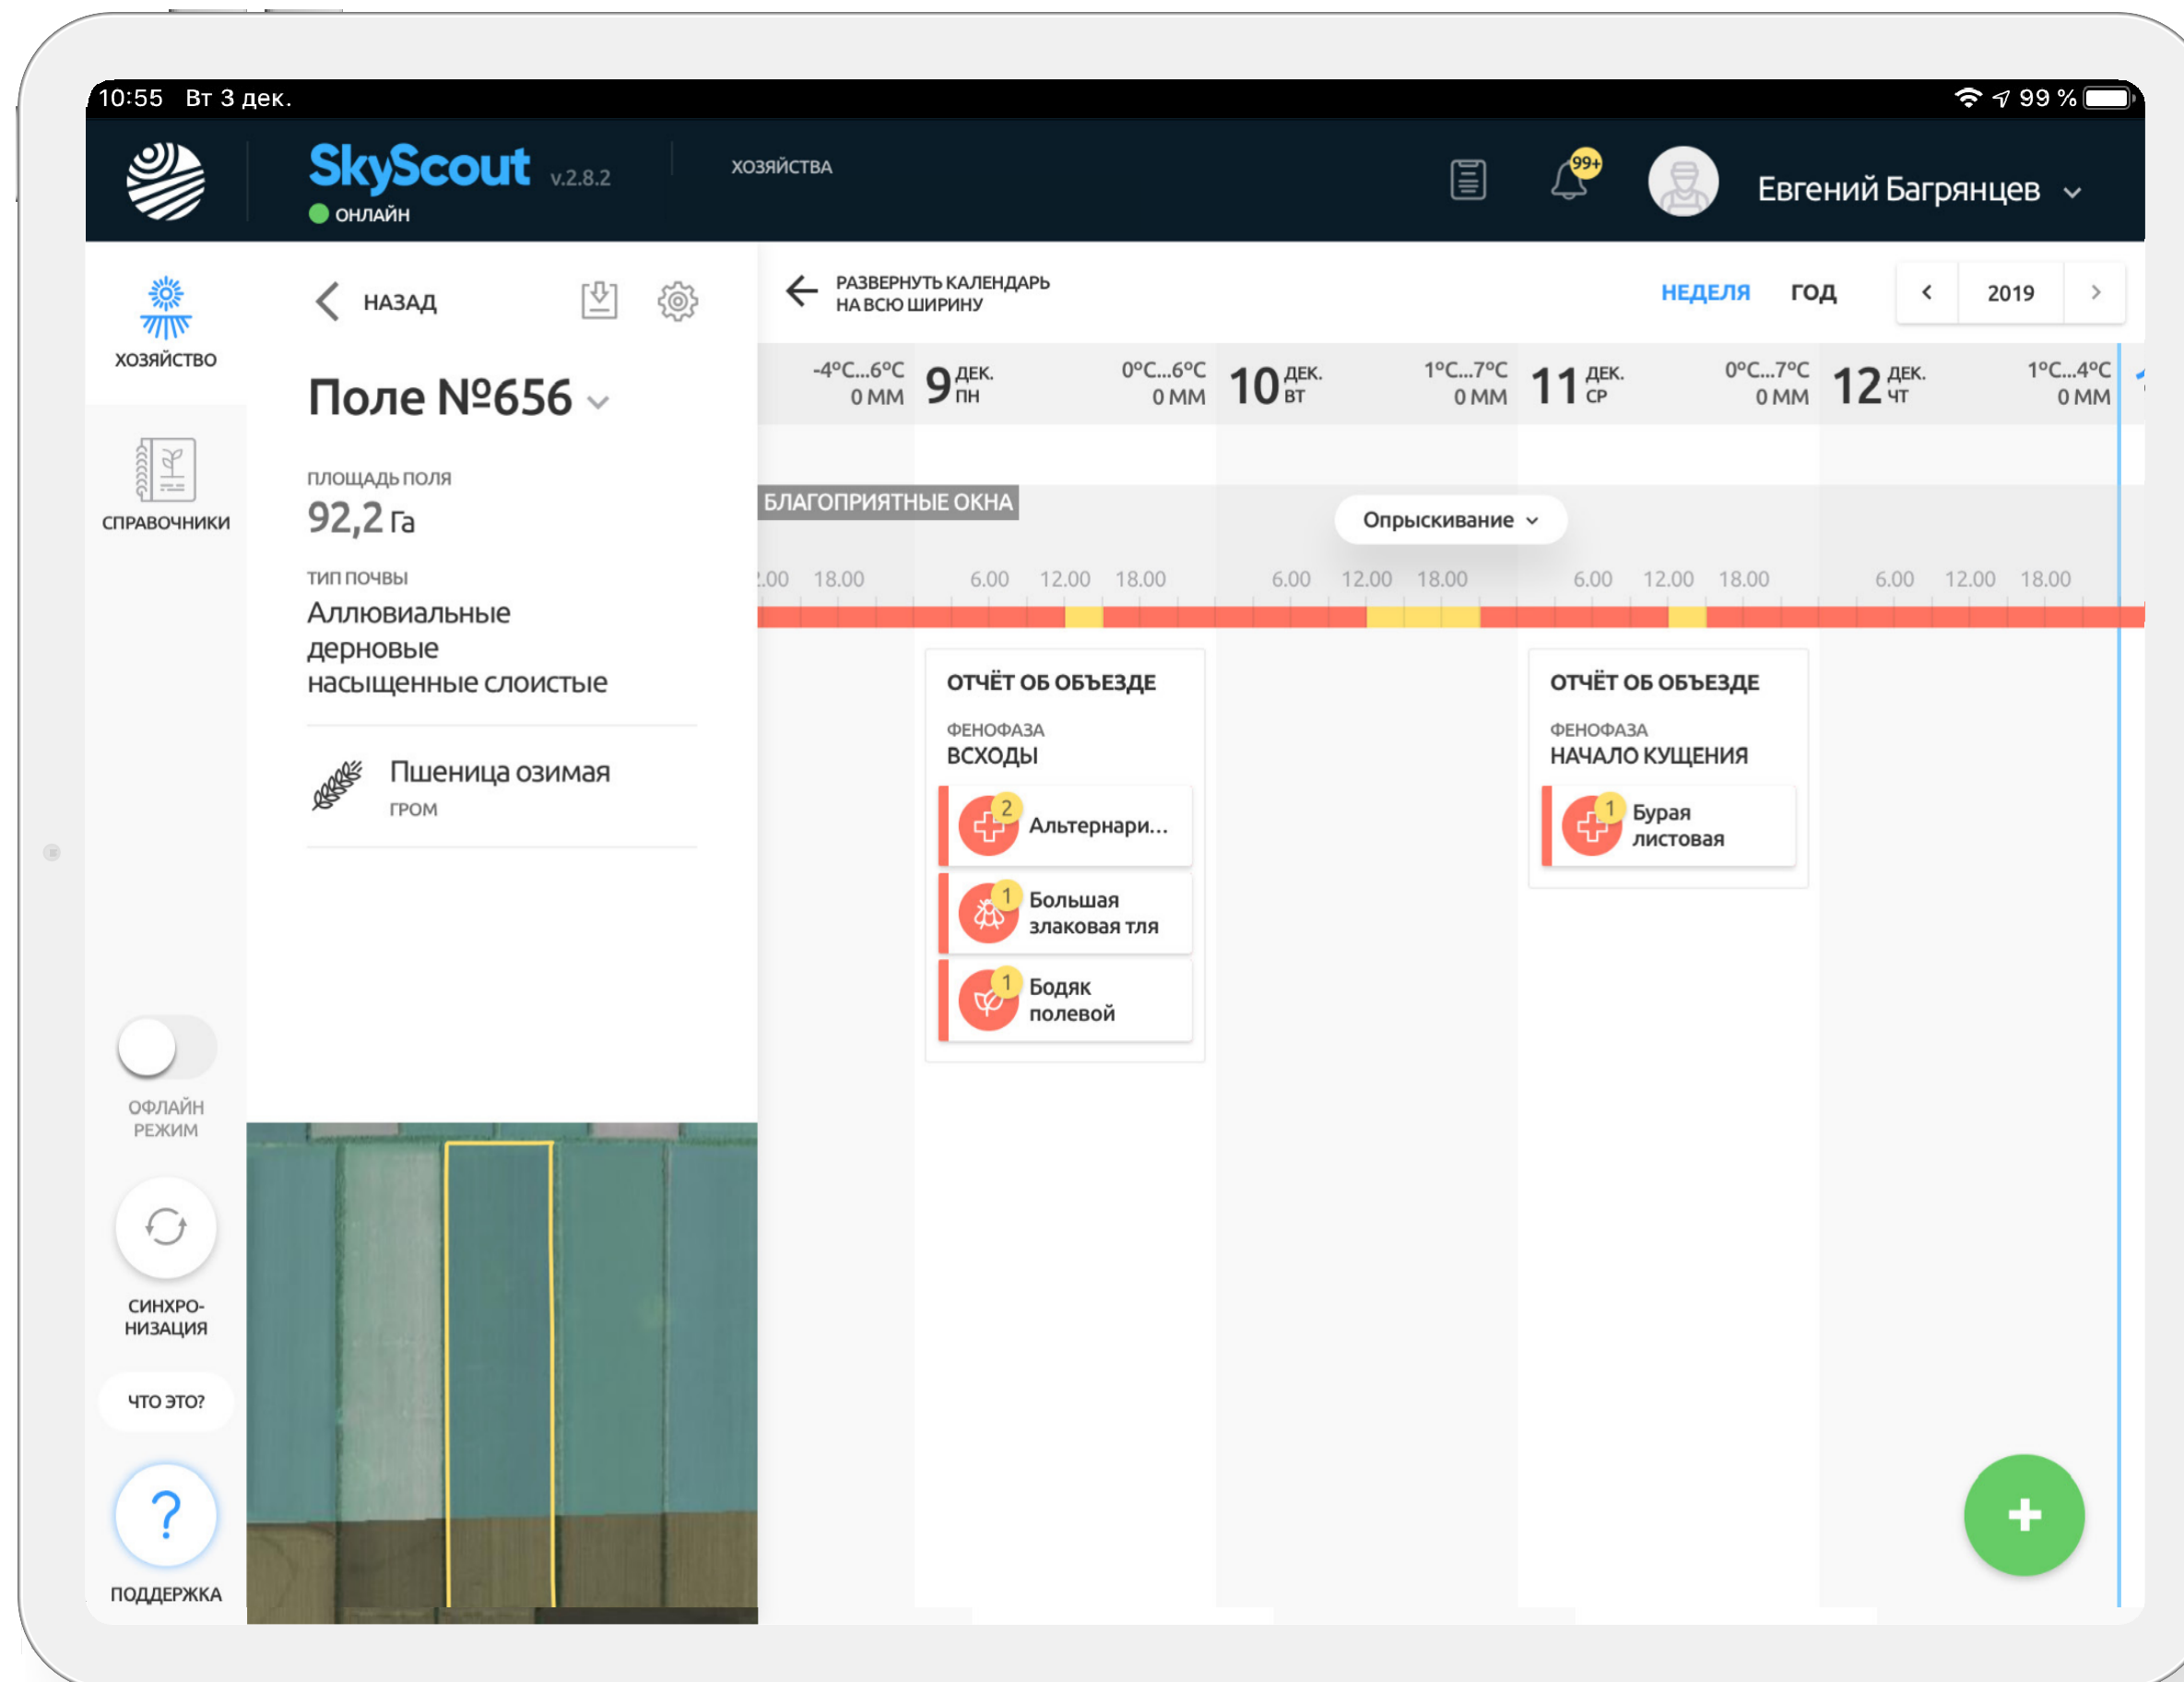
10:55 Вт 3 дек.

99 %

SkyScout v.2.8.2
ОНЛАЙН

ХОЗЯЙСТВА

99+

Евгений Багрянцев

ХОЗЯЙСТВО

СПРАВОЧНИКИ

НАЗАД

Поле №656

ПЛОЩАДЬ ПОЛЯ
92,2 Га

ТИП ПОЧВЫ
Аллювиальные дерновые насыщенные слоистые

Пшеница озимая
ГРОМ

ОФЛАЙН РЕЖИМ

СИНХРО-НИЗАЦИЯ

ЧТО ЭТО?

?

ПОДДЕРЖКА

РАЗВЕРНУТЬ КАЛЕНДАРЬ НА ВСЮ ШИРИНУ

НЕДЕЛЯ ГОД 2019

-4°C...6°C 0 ММ 9 ДЕК. ПН 0°C...6°C 0 ММ 10 ДЕК. ВТ 1°C...7°C 0 ММ 11 ДЕК. СР 0°C...7°C 0 ММ 12 ДЕК. ЧТ 1°C...4°C 0 ММ

БЛАГОПРИЯТНЫЕ ОКНА

Опрыскивание

.00 18.00 6.00 12.00 18.00 6.00 12.00 18.00 6.00 12.00 18.00 6.00 12.00 18.00

ОТЧЁТ ОБ ОБЪЕЗДЕ
ФЕНОФАЗА
ВСХОДЫ
2 Альтернари...
1 Большая злаковая тля
1 Бодяк полевой

ОТЧЁТ ОБ ОБЪЕЗДЕ
ФЕНОФАЗА
НАЧАЛО КУЩЕНИЯ
1 Бурая листовая

+